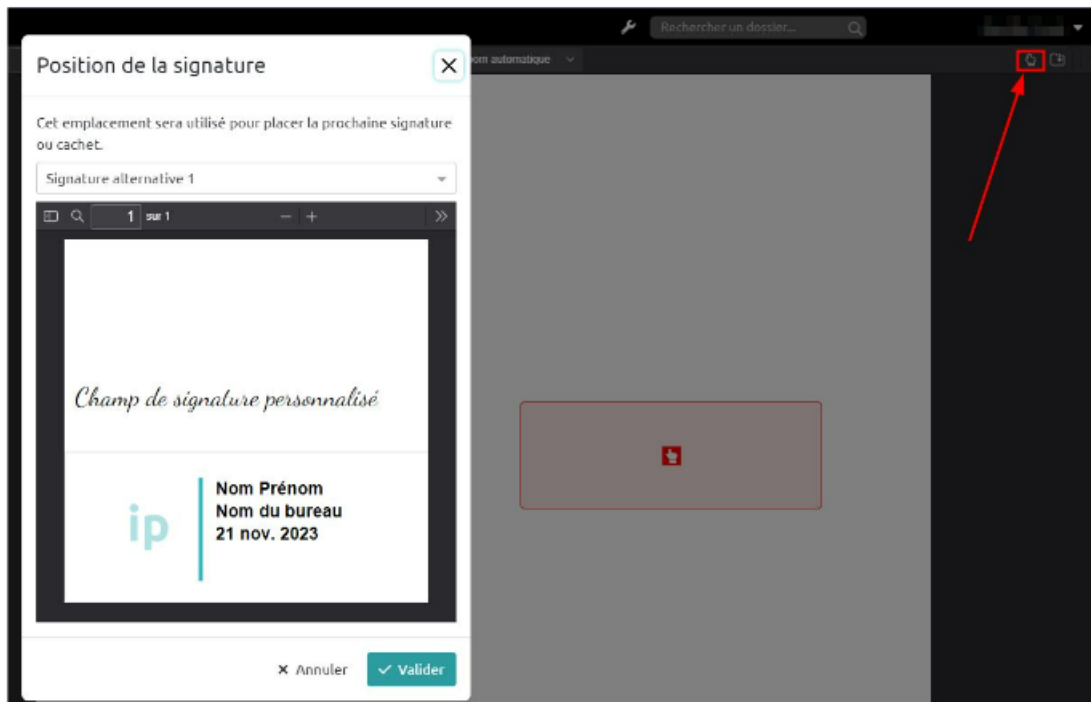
Rechercher un dossier...

om automatique

Position de la signature

Cet emplacement sera utilisé pour placer la prochaine signature ou cachet.

Signature alternative 1

1 sur 1

Champ de signature personnalisé

ip

Nom Prénom
Nom du bureau
21 nov. 2023

× Annuler

✓ Valider